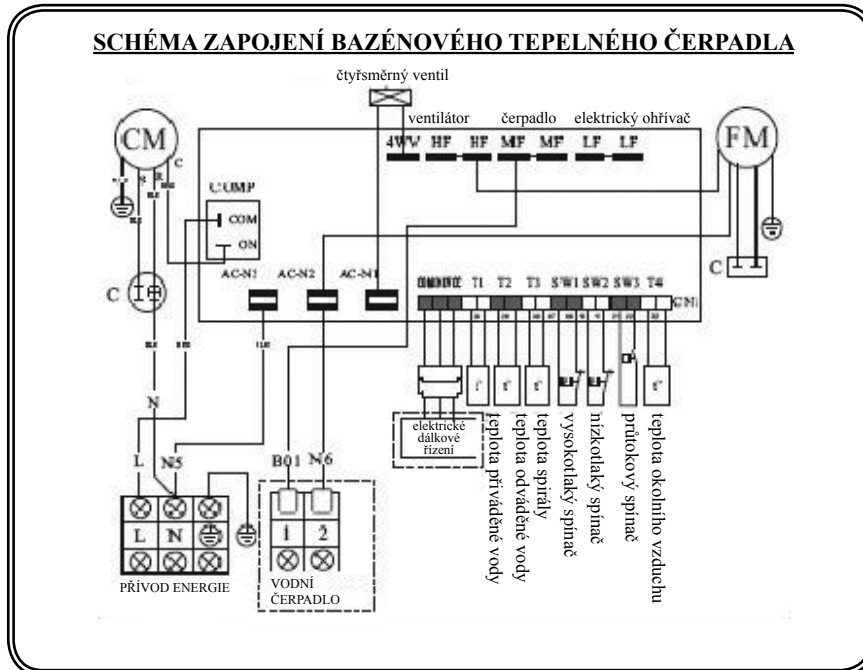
SCHÉMA ZAPOJENÍ BAZÉNOVÉHO TEPELNÉHO ČERPADLA

čtyřsměrný ventil

ventilátor čerpadlo elektrický ohřívač

CM

4WV HF HF MF MF LF LF

FM

COMP
COM
ON

AC-N1 AC-N2 AC-N1

COM T1 T2 T3 SW1 SW2 SW3 T4

CN1

C

C

N

L

N5

B01 N6

L N

1 2

PŘÍVOD ENERGIE

VODNÍ ČERPADLO

elektrické dálkové řízení

teplota přiváděné vody

teplota odváděné vody

teplota spirály

vysokotlaký spínač

nízkotlaký spínač

průtokový spínač

teplota okolního vzduchu